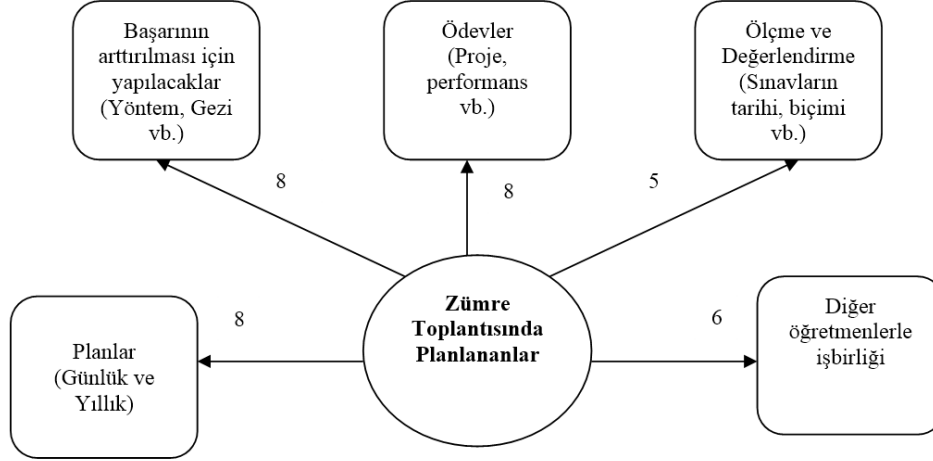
Başarının arttırılması için yapılacaklar (Yöntem, Gezi vb.)

Ödevler (Proje, performans vb.)

Ölçme ve Değerlendirme (Sınavların tarihi, biçimi vb.)

8

8

5

Planlar (Günlük ve Yıllık)

8

Zümre Toplantısında Planlananlar

6

Diğer öğretmenlerle işbirliği